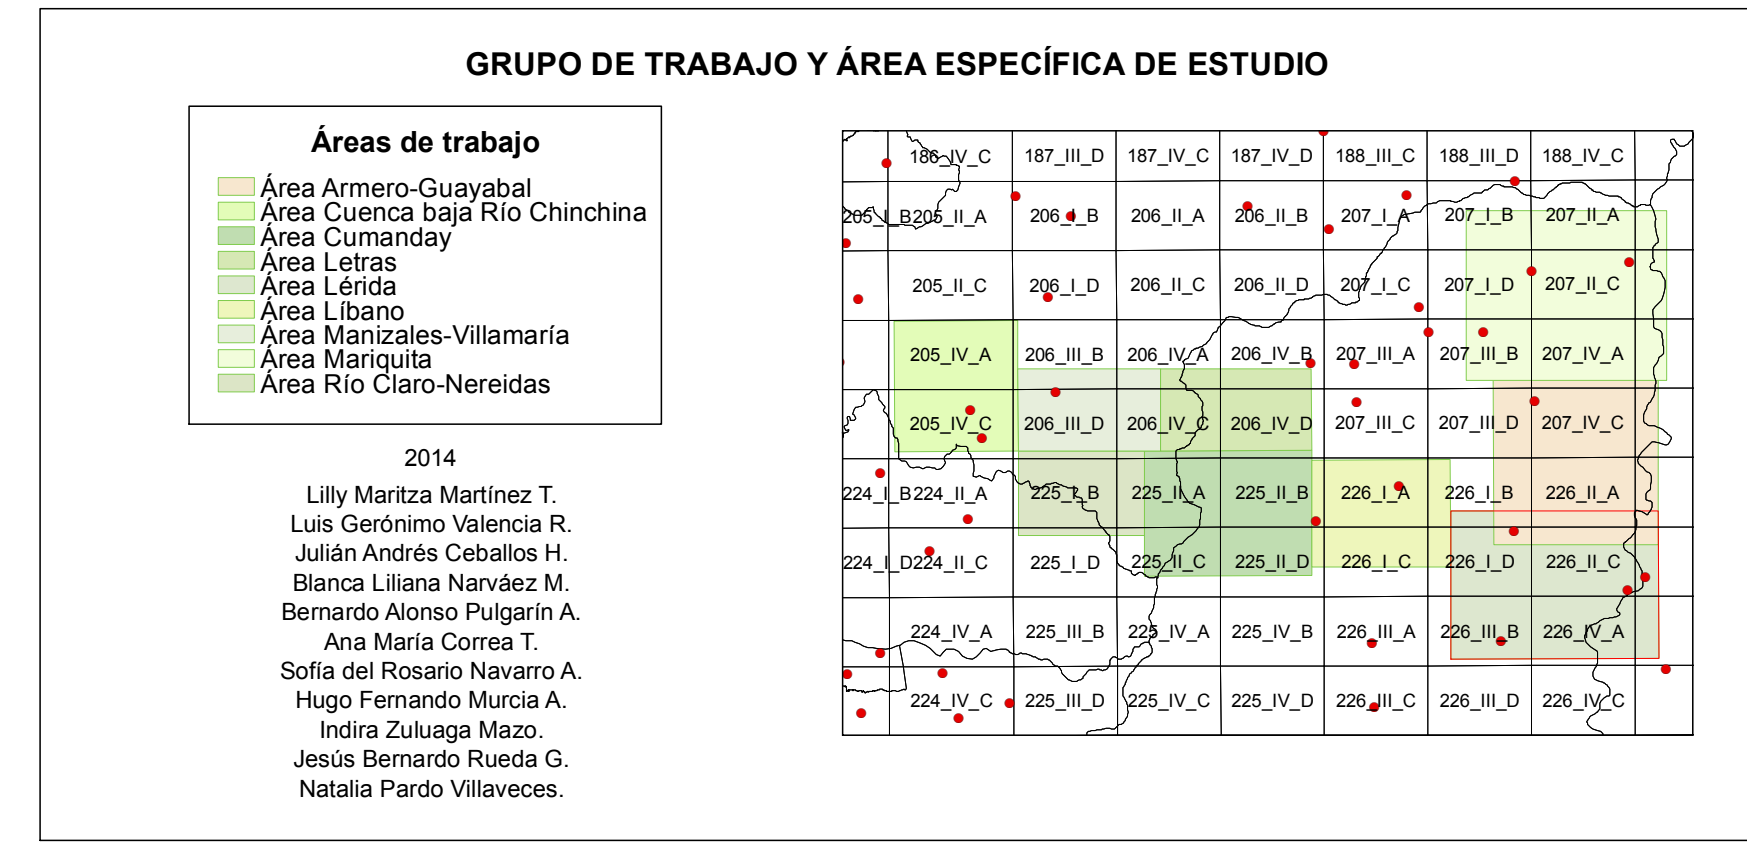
GRUPO DE TRABAJO Y ÁREA ESPECÍFICA DE ESTUDIO

Áreas de trabajo
Área Armero-Guayabal
Área Cuenca baja Río Chinchina
Área Cumanday
Área Letras
Área Lérida
Área Líbano
Área Manizales-Villamaría
Área Mariquita
Área Río Claro-Nereidas

2014
Lilly Maritza Martínez T.
Luis Gerónimo Valencia R.
Julián Andrés Ceballos H.
Blanca Liliana Narváez M.
Bernardo Alonso Pulgarín A.
Ana María Correa T.
Sofía del Rosario Navarro A.
Hugo Fernando Murcia A.
Indira Zuluaga Mazo.
Jesús Bernardo Rueda G.
Natalia Pardo Villaveces.

| | 186_IV_C | 187_III_D | 187_IV_C | 187_IV_D | 188_III_C | 188_III_D | 188_IV_C |
|---|---|---|---|---|---|---|---|
| 205_I_B | 205_II_A | 206_I_B | 206_II_A | 206_II_B | 207_I_A | 207_I_B | 207_II_A |
| | 205_II_C | 206_I_D | 206_II_C | 206_II_D | 207_I_C | 207_I_D | 207_II_C |
| | 205_IV_A | 206_III_B | 206_IV_A | 206_IV_B | 207_III_A | 207_III_B | 207_IV_A |
| | 205_IV_C | 206_III_D | 206_IV_C | 206_IV_D | 207_III_C | 207_III_D | 207_IV_C |
| 224_I_B | 224_II_A | 225_I_B | 225_II_A | 225_II_B | 226_I_A | 226_I_B | 226_II_A |
| 224_I_D | 224_II_C | 225_I_D | 225_II_C | 225_II_D | 226_I_C | 226_I_D | 226_II_C |
| | 224_IV_A | 225_III_B | 225_IV_A | 225_IV_B | 226_III_A | 226_III_B | 226_IV_A |
| | 224_IV_C | 225_III_D | 225_IV_C | 225_IV_D | 226_III_C | 226_III_D | 226_IV_C |